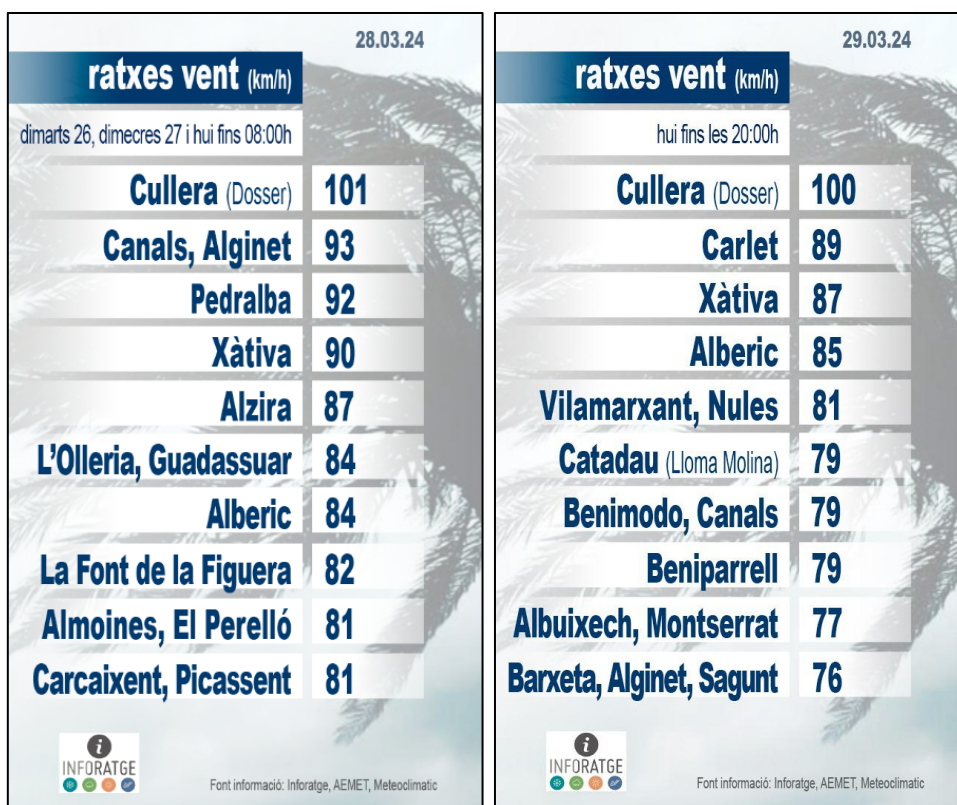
28.03.24

ratxes vent (km/h)

dimarts 26, dimecres 27 i hui fins 08:00h

| | |
|---|---|
| Cullera (Dosser) | 101 |
| Canals, Alginet | 93 |
| Pedralba | 92 |
| Xàtiva | 90 |
| Alzira | 87 |
| L'Olleria, Guadassuar | 84 |
| Alberic | 84 |
| La Font de la Figuera | 82 |
| Almoines, El Perelló | 81 |
| Carcaixent, Picassent | 81 |

INFORATGE

Font informació: Inforatge, AEMET, Meteoclimatic

29.03.24

ratxes vent (km/h)

hui fins les 20:00h

| | |
|---|---|
| Cullera (Dosser) | 100 |
| Carlet | 89 |
| Xàtiva | 87 |
| Alberic | 85 |
| Vilamarxant, Nules | 81 |
| Catadau (Lloma Molina) | 79 |
| Benimodo, Canals | 79 |
| Beniparrell | 79 |
| Albuixech, Montserrat | 77 |
| Barxeta, Alginet, Sagunt | 76 |

INFORATGE

Font informació: Inforatge, AEMET, Meteoclimatic